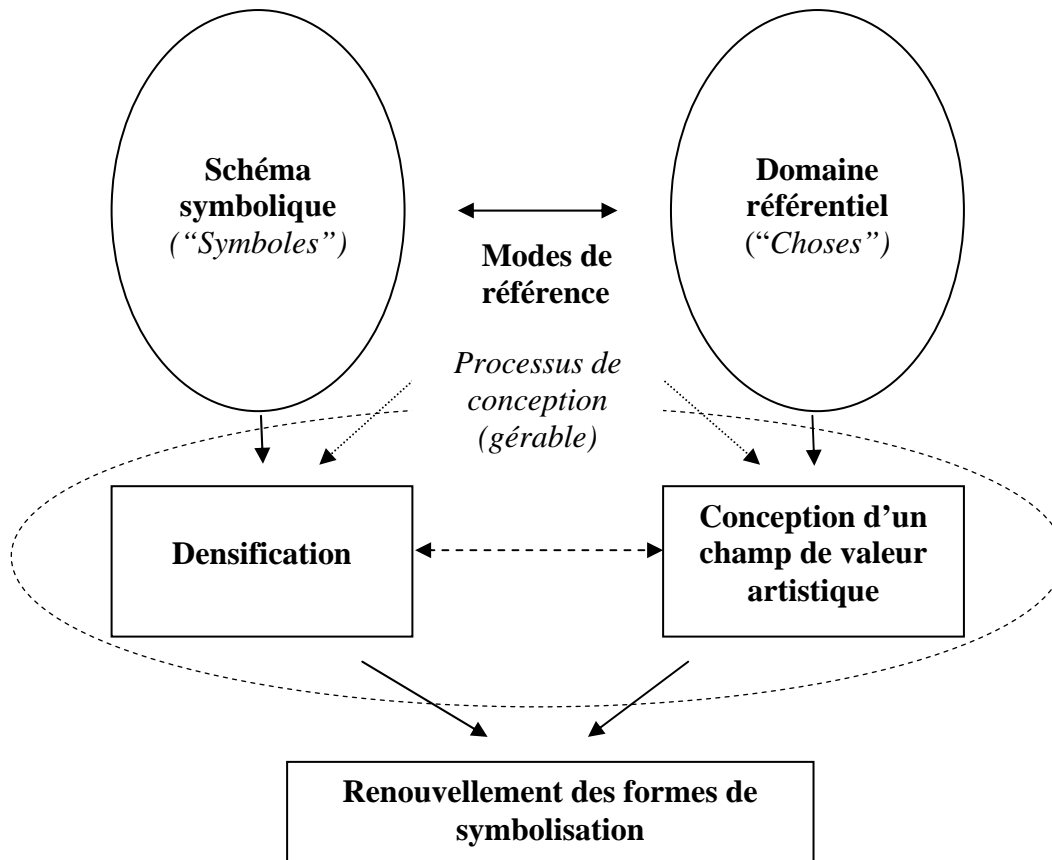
Schéma symbolique
("Symboles")

Modes de référence

Domaine référentiel
("Choses")

Processus de conception (gérable)

Densification

Conception d'un champ de valeur artistique

Renouvellement des formes de symbolisation